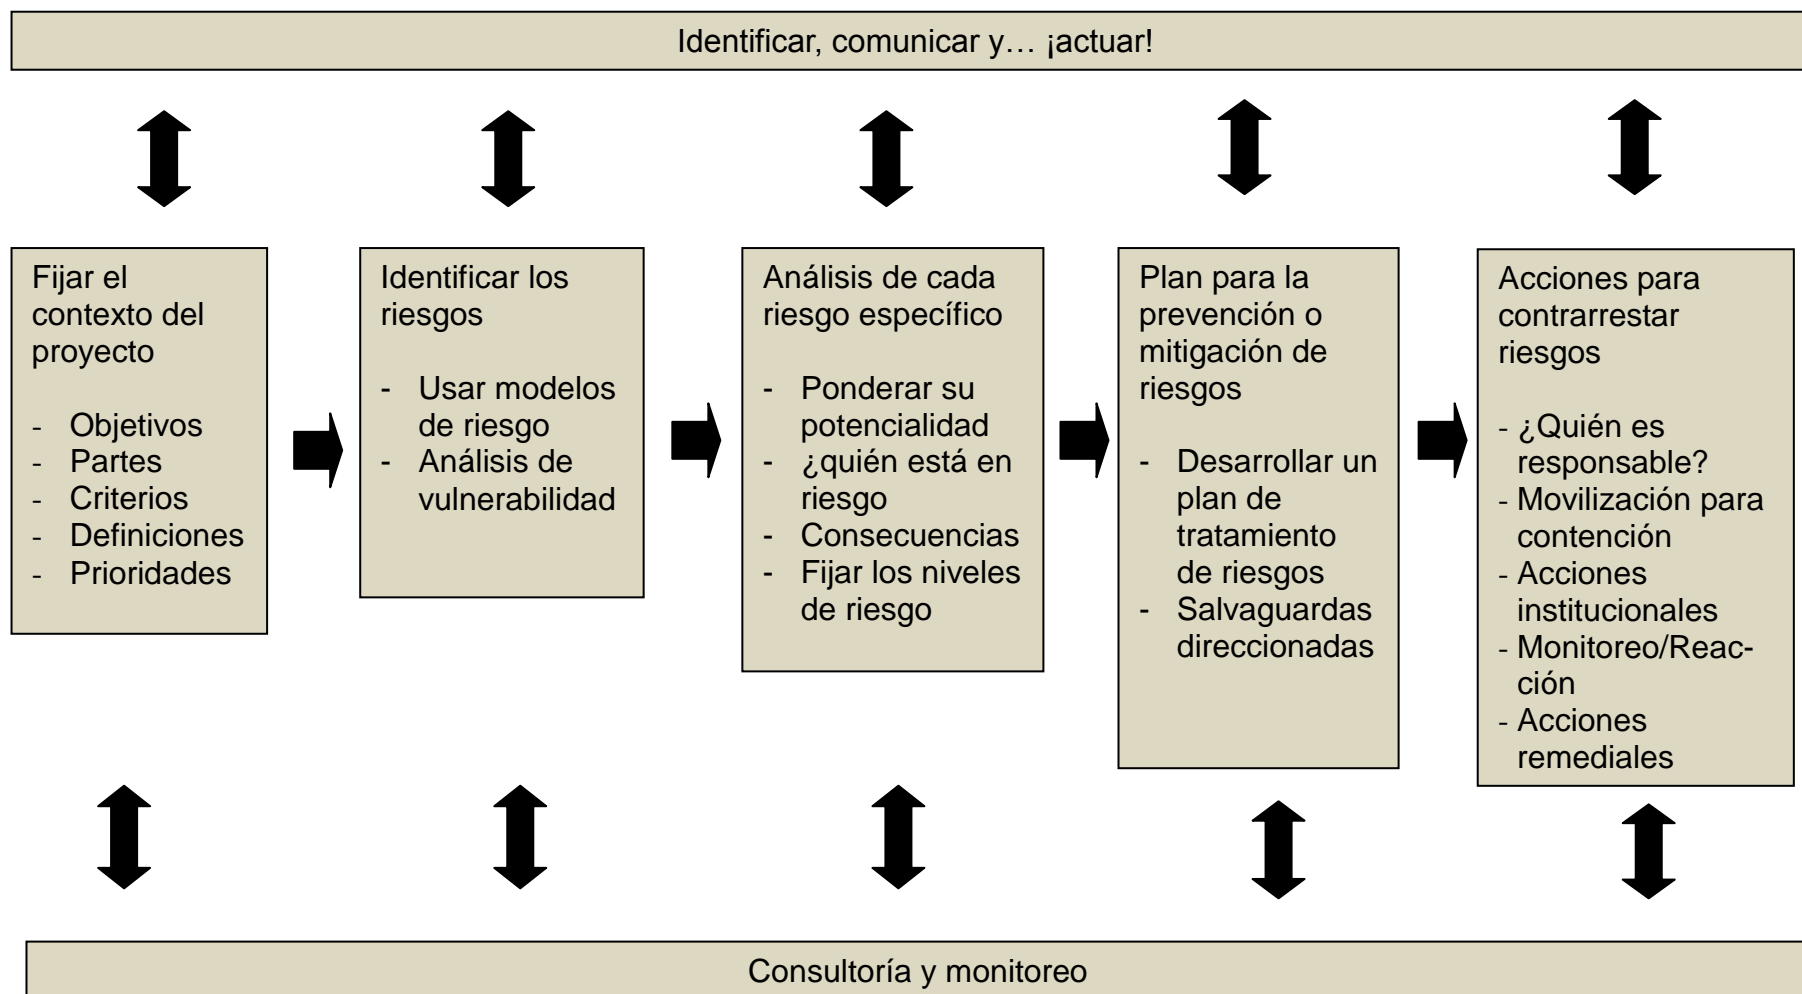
Identificar, comunicar y… ¡actuar!

Fijar el contexto del proyecto

- Objetivos
- Partes
- Criterios
- Definiciones
- Prioridades

Identificar los riesgos

- Usar modelos de riesgo
- Análisis de vulnerabilidad

Análisis de cada riesgo específico

- Ponderar su potencialidad
- ¿quién está en riesgo
- Consecuencias
- Fijar los niveles de riesgo

Plan para la prevención o mitigación de riesgos

- Desarrollar un plan de tratamiento de riesgos
- Salvaguardas direccionadas

Acciones para contrarrestar riesgos

- ¿Quién es responsable?
- Movilización para contención
- Acciones institucionales
- Monitoreo/Reacción
- Acciones remediales

Consultoría y monitoreo